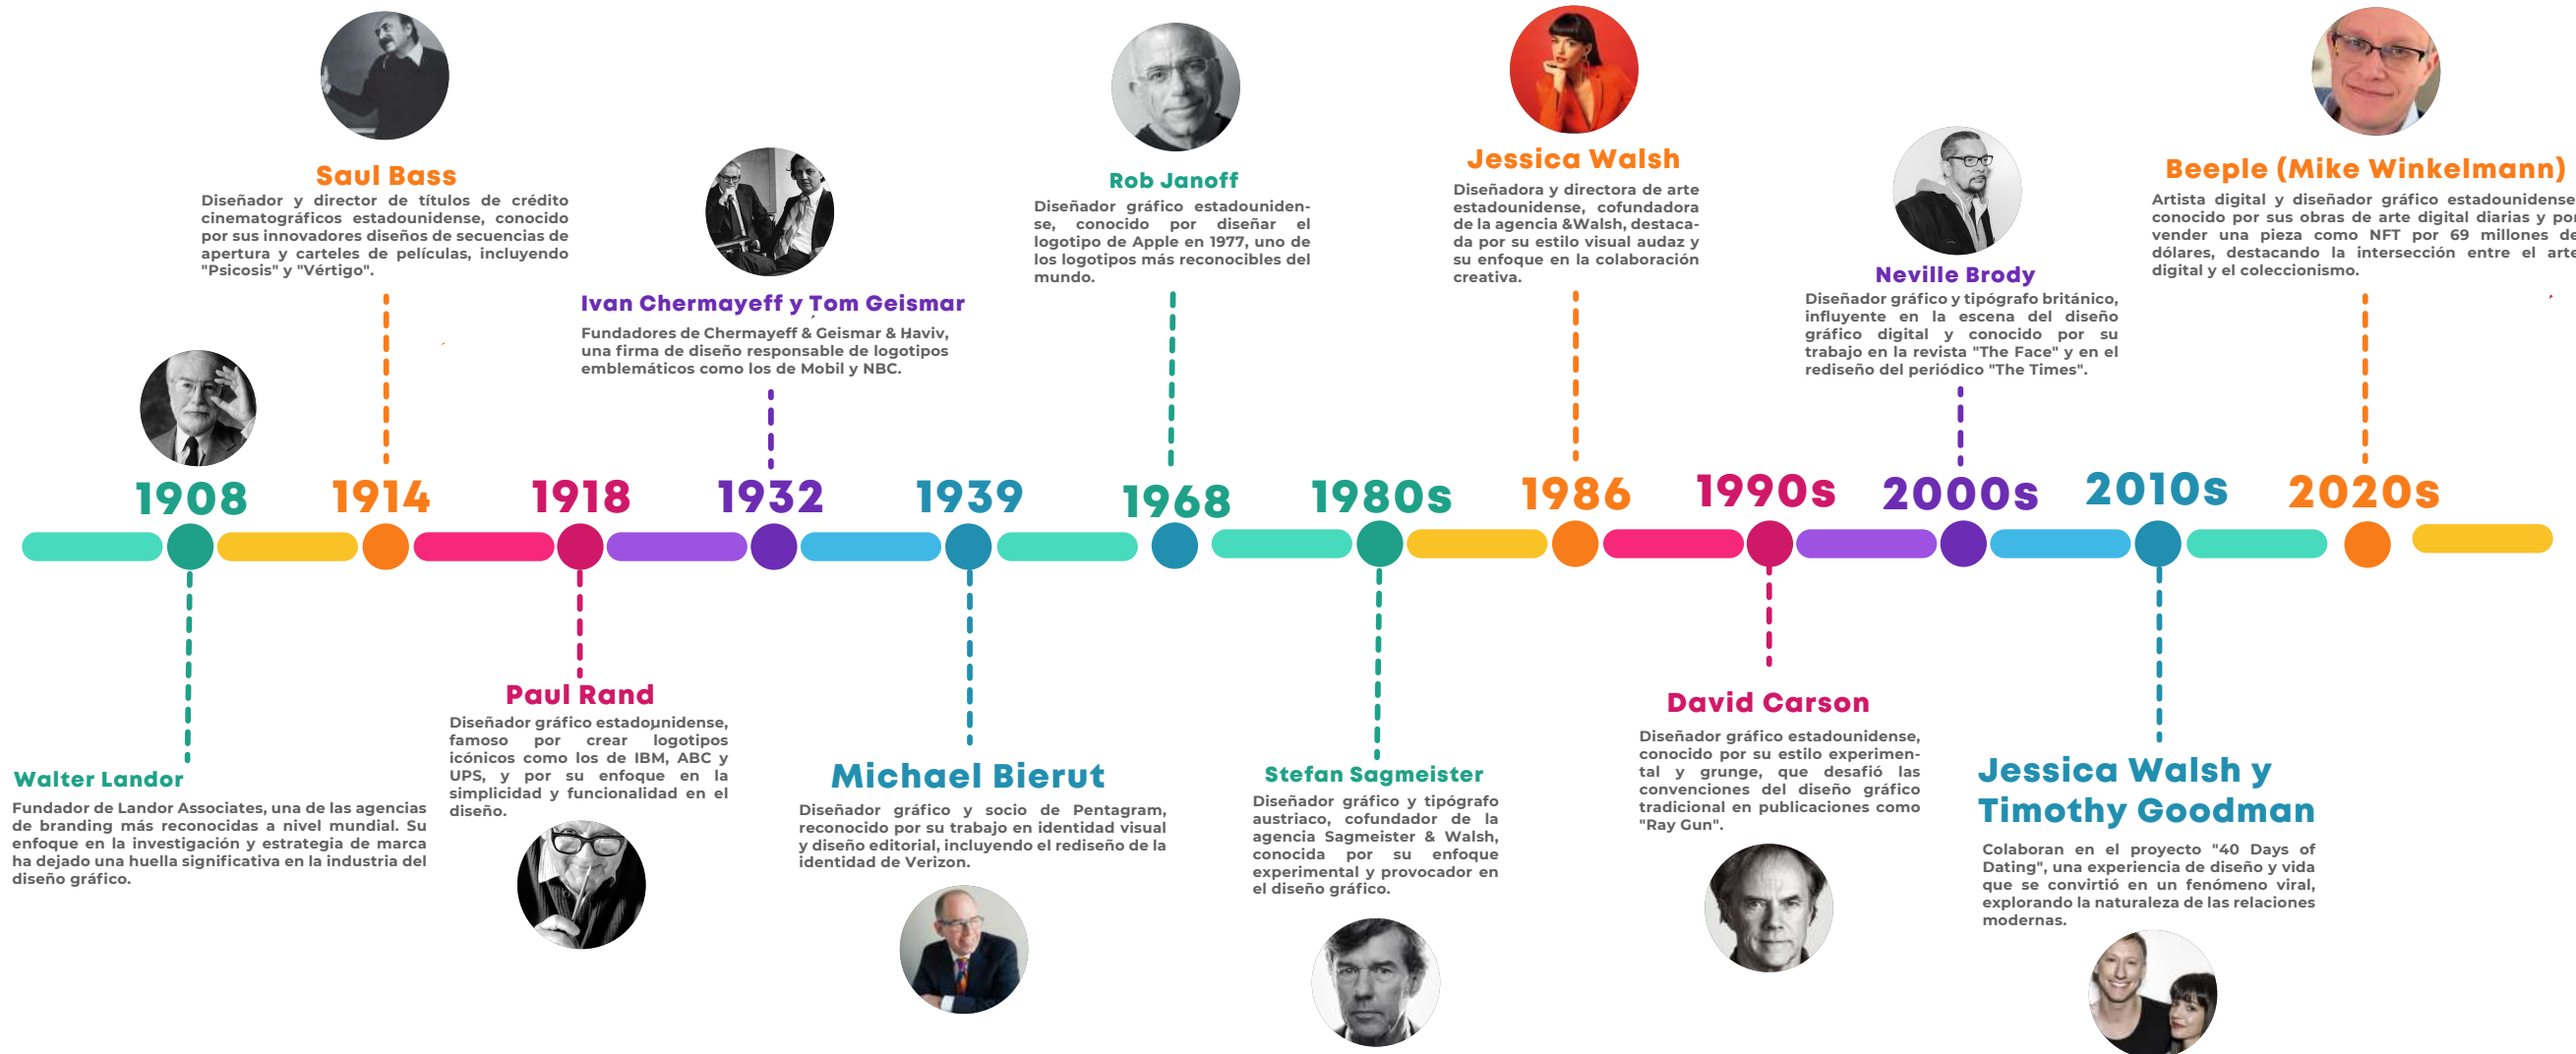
Saul Bass
Diseñador y director de títulos de crédito cinematográficos estadounidense, conocido por sus innovadores diseños de secuencias de apertura y carteles de películas, incluyendo "Psicosis" y "Vértigo".

Ivan Chermayeff y Tom Geismar
Fundadores de Chermayeff & Geismar & Haviv, una firma de diseño responsable de logotipos emblemáticos como los de Mobil y NBC.

Rob Janoff
Diseñador gráfico estadounidense, conocido por diseñar el logotipo de Apple en 1977, uno de los logotipos más reconocibles del mundo.

Jessica Walsh
Diseñadora y directora de arte estadounidense, cofundadora de la agencia &Walsh, destacada por su estilo visual audaz y su enfoque en la colaboración creativa.

Neville Brody
Diseñador gráfico y tipógrafo británico, influyente en la escena del diseño gráfico digital y conocido por su trabajo en la revista "The Face" y en el rediseño del periódico "The Times".

Beeple (Mike Winkelmann)
Artista digital y diseñador gráfico estadounidense conocido por sus obras de arte digital diarias y por vender una pieza como NFT por 69 millones de dólares, destacando la intersección entre el arte digital y el coleccionismo.

1908 1914 1918 1932 1939 1968 1980s 1986 1990s 2000s 2010s 2020s

Walter Landor
Fundador de Landor Associates, una de las agencias de branding más reconocidas a nivel mundial. Su enfoque en la investigación y estrategia de marca ha dejado una huella significativa en la industria del diseño gráfico.

Paul Rand
Diseñador gráfico estadounidense, famoso por crear logotipos icónicos como los de IBM, ABC y UPS, y por su enfoque en la simplicidad y funcionalidad en el diseño.

Michael Bierut
Diseñador gráfico y socio de Pentagram, reconocido por su trabajo en identidad visual y diseño editorial, incluyendo el rediseño de la identidad de Verizon.

Stefan Sagmeister
Diseñador gráfico y tipógrafo austriaco, cofundador de la agencia Sagmeister & Walsh, conocida por su enfoque experimental y provocador en el diseño gráfico.

David Carson
Diseñador gráfico estadounidense, conocido por su estilo experimental y grunge, que desafió las convenciones del diseño gráfico tradicional en publicaciones como "Ray Gun".

Jessica Walsh y Timothy Goodman
Colaboran en el proyecto "40 Days of Dating", una experiencia de diseño y vida que se convirtió en un fenómeno viral, explorando la naturaleza de las relaciones modernas.